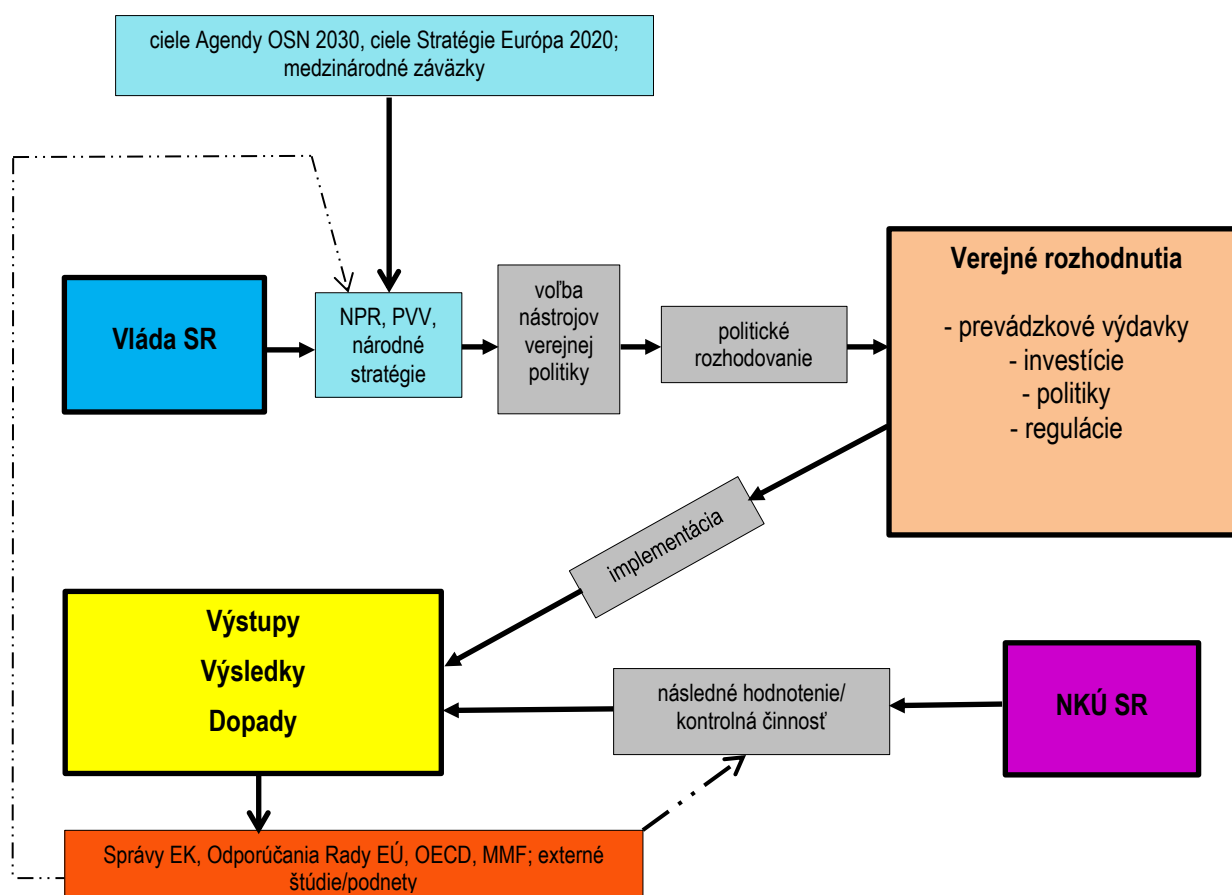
ciele Agendy OSN 2030, ciele Stratégie Európa 2020; medzinárodné záväzky

Vláda SR

NPR, PVV, národné stratégie

voľba nástrojov verejnej politiky

politické rozhodovanie

Verejné rozhodnutia

- prevádzkové výdavky
- investície
- politiky
- regulácie

implementácia

Výstupy
Výsledky
Dopady

následné hodnotenie/ kontrolná činnosť

NKÚ SR

Správy EK, Odporúčania Rady EÚ, OECD, MMF; externé štúdie/podnety